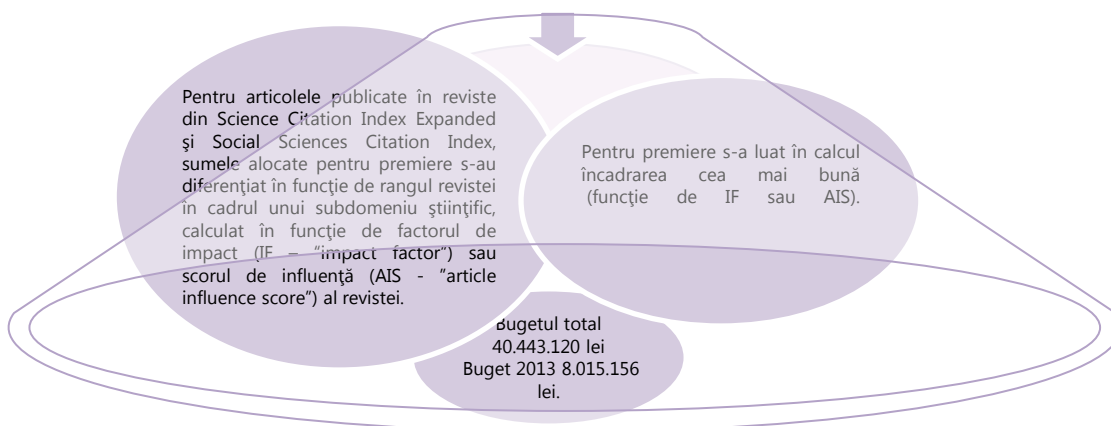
Pentru articolele publicate în reviste din Science Citation Index Expanded şi Social Sciences Citation Index, sumele alocate pentru premiere s-au diferenţiat în funcţie de rangul revistei în cadrul unui subdomeniu ştiinţific, calculat în funcţie de factorul de impact (IF – "impact factor") sau scorul de influenţă (AIS - "article influence score") al revistei.

Pentru premiere s-a luat în calcul încadrarea cea mai bună (funcţie de IF sau AIS).

Bugetul total 40.443.120 lei Buget 2013 8.015.156 lei.